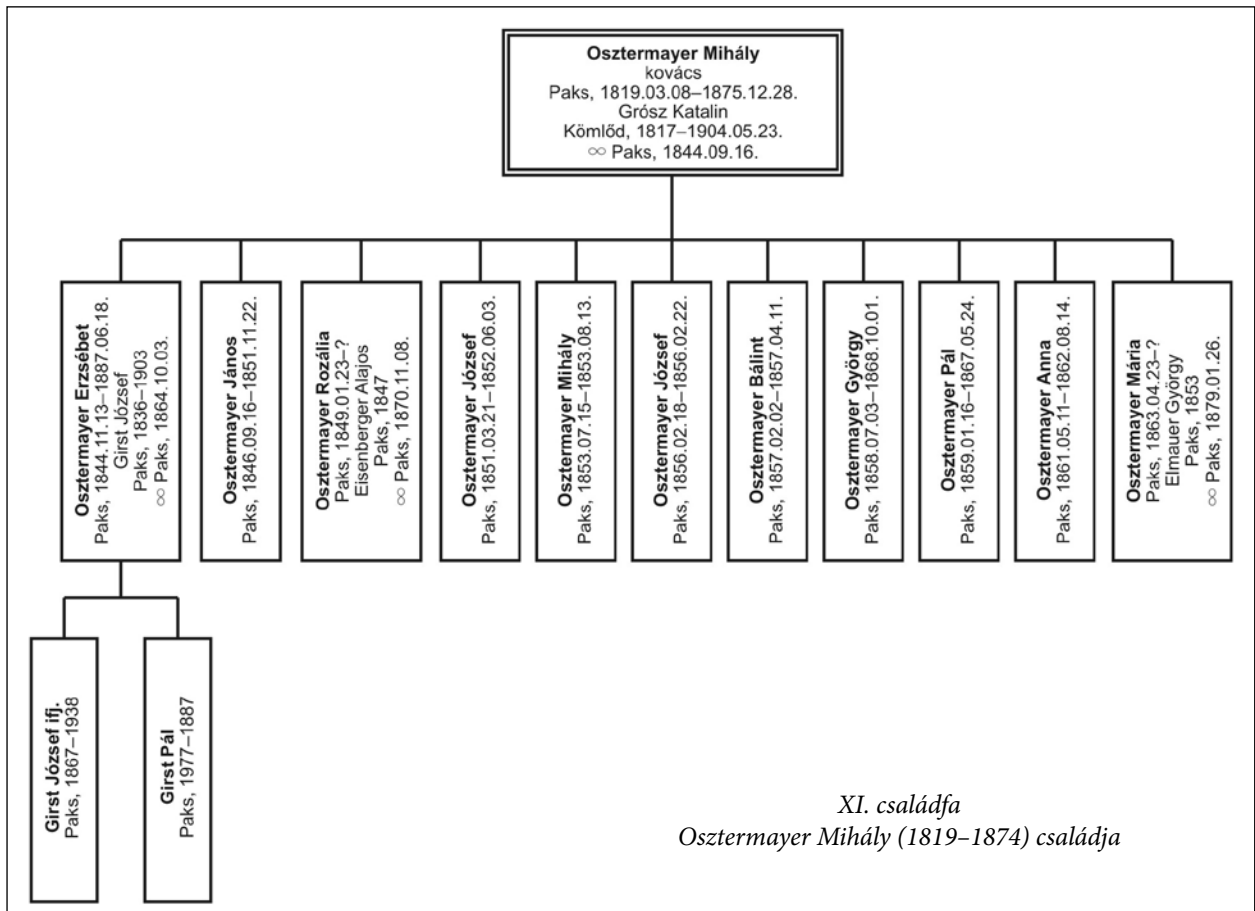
**Osztermayer Mihály**
kovács
Paks, 1819.03.08–1875.12.28.
Grósz Katalin
Kömlőd, 1817–1904.05.23.
∞ Paks, 1844.09.16.

**Osztermayer Erzsébet**
Paks, 1844.11.13–1887.06.18.
Girst József
Paks, 1836–1903
∞ Paks, 1864.10.03.

**Osztermayer János**
Paks, 1846.09.16–1851.11.22.

**Osztermayer Rozália**
Paks, 1849.01.23–?
Eisenberger Alajos
Paks, 1847
∞ Paks, 1870.11.08.

**Osztermayer József**
Paks, 1851.03.21–1852.06.03.

**Osztermayer Mihály**
Paks, 1853.07.15–1853.08.13.

**Osztermayer József**
Paks, 1856.02.18–1856.02.22.

**Osztermayer Bálint**
Paks, 1857.02.02–1857.04.11.

**Osztermayer György**
Paks, 1858.07.03–1868.10.01.

**Osztermayer Pál**
Paks, 1859.01.16–1867.05.24.

**Osztermayer Anna**
Paks, 1861.05.11–1862.08.14.

**Osztermayer Mária**
Paks, 1863.04.23–?
Elmauer György
Paks, 1853
∞ Paks, 1879.01.26.

**Girst József ifj.**
Paks, 1867–1938

**Girst Pál**
Paks, 1977–1887

XI. családfa
Osztermayer Mihály (1819–1874) családja